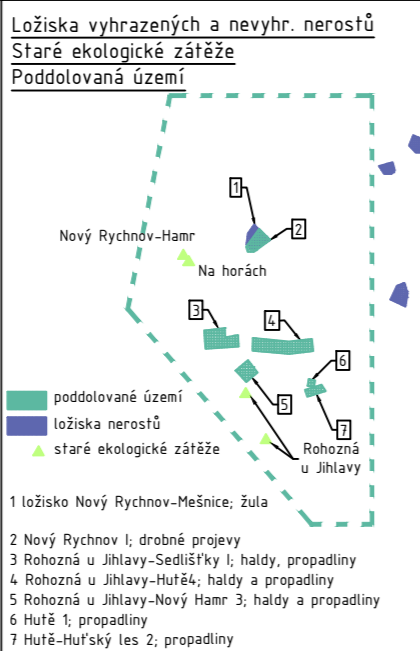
Ložiska vyhrazených a nevyhr. nerostů
Staré ekologické zátěže
Poddolovaná území

1
2
Nový Rychnov-Hamr
Na horách
3
4
6
5
7
Rohozná u Jihlavy

poddolované území
ložiska nerostů
staré ekologické zátěže

1 ložisko Nový Rychnov-Mešnice; žula

2 Nový Rychnov I; drobné projevy
3 Rohozná u Jihlavy-Sedlišťky I; haldy, propadliny
4 Rohozná u Jihlavy-Hutě4; haldy a propadliny
5 Rohozná u Jihlavy-Nový Hamr 3; haldy a propadliny
6 Hutě 1; propadliny
7 Hutě-Huťský les 2; propadliny